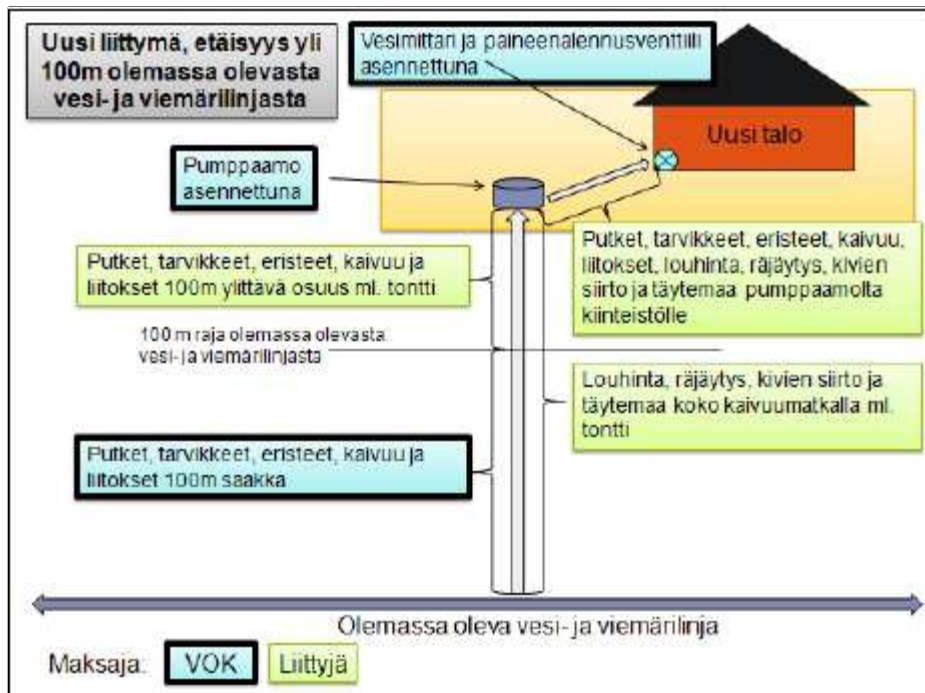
Uusi liittymä, etäisyys yli 100m olemassa olevasta vesi- ja viemärilinjasta

Vesimittari ja paineenalennusventtiili asennettuna

Uusi talo

Pumppaamo asennettuna

Putket, tarvikkeet, eristeet, kaivuu ja liitokset 100m ylittävä osuus ml. tontti

Putket, tarvikkeet, eristeet, kaivuu, liitokset, louhinta, räjäytys, kivien siirto ja täytemaa pumppaamolta kiinteistölle

100 m raja olemassa olevasta vesi- ja viemärilinjasta

Louhinta, räjäytys, kivien siirto ja täytemaa koko kaivuumatkalla ml. tontti

Putket, tarvikkeet, eristeet, kaivuu ja liitokset 100m saakka

Olemassa oleva vesi- ja viemärilinja

Maksaja: VOK Liittyjä